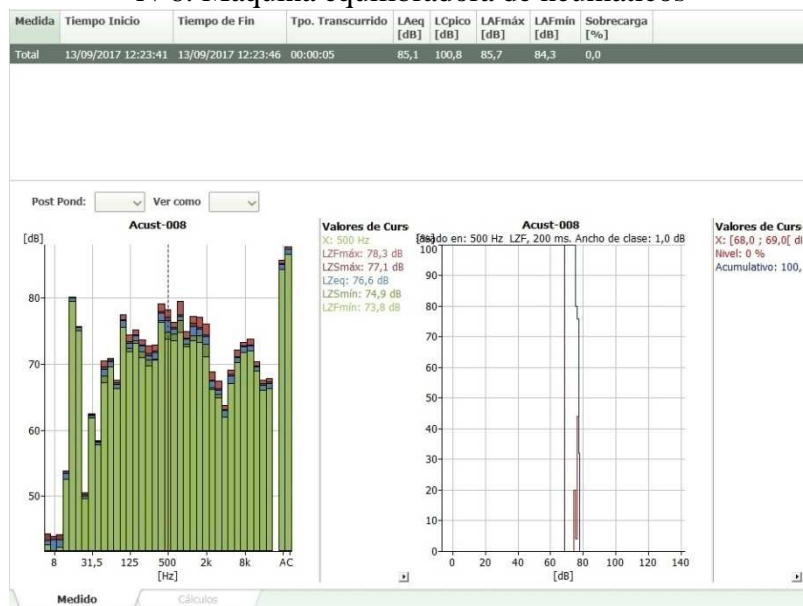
N°8: Máquina equilibradora de neumáticos

| Medida | Tiempo Inicio | Tiempo de Fin | Tpo. Transcurrido | LAeq [dB] | LCpico [dB] | LAFmáx [dB] | LAFmín [dB] | Sobrecarga [%] |
|---|---|---|---|---|---|---|---|---|
| Total | 13/09/2017 12:23:41 | 13/09/2017 12:23:46 | 00:00:05 | 85,1 | 100,8 | 85,7 | 84,3 | 0,0 |

Post Pond: Ver como

Acust-008

[dB]

80
70
60
50

8 31,5 125 500 2k 8k AC
[Hz]

Valores de Curs
X: 500 Hz
LZFmáx: 78,3 dB
LZSmáx: 77,1 dB
LZeq: 76,6 dB
LZSmín: 74,9 dB
LZFmín: 73,8 dB

Acust-008
[%] ado en: 500 Hz LZF, 200 ms. Ancho de clase: 1,0 dB

100
90
80
70
60
50
40
30
20
10
0

0 20 40 60 80 100 120 140
[dB]

Valores de Curs
X: [68,0 ; 69,0[ d
Nivel: 0 %
Acumulativo: 100,

Medido
Cálculos